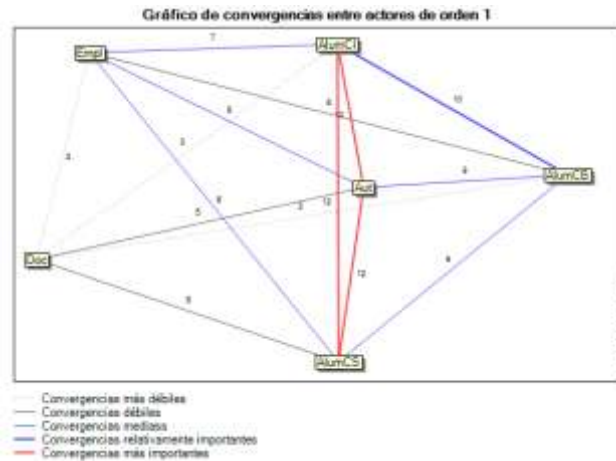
Gráfico de convergencias entre actores de orden 1

Empl
AlumCI
AlumCB
Aut
Doc
AlumCS

7
10
6
8
6
3
3
4
5
8
2
13
13
12
6
5

Convergencias más débiles
Convergencias débiles
Convergencias mediass
Convergencias relativamente importantes
Convergencias más importantes